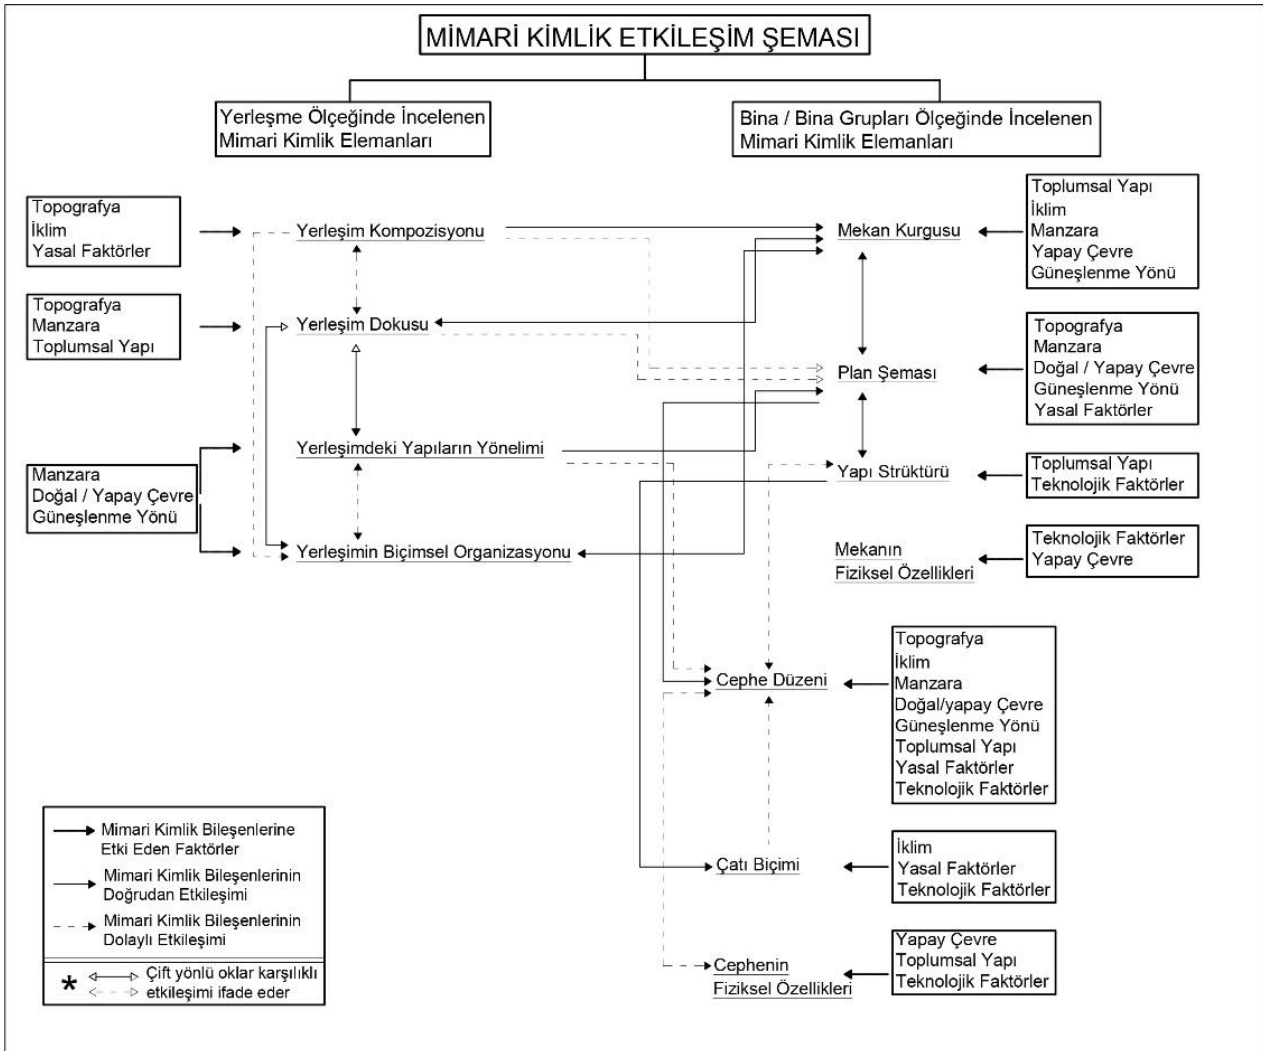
MİMARİ KİMLİK ETKİLEŞİM ŞEMASI

Yerleşme Ölçeğinde İncelenen Mimari Kimlik Elemanları

Bina / Bina Grupları Ölçeğinde İncelenen Mimari Kimlik Elemanları

Topografya
İklim
Yasal Faktörler

Topografya
Manzara
Toplumsal Yapı

Manzara
Doğal / Yapay Çevre
Güneşlenme Yönü

Yerleşim Kompozisyonu

Yerleşim Dokusu

Yerleşimdeki Yapıların Yönelimi

Yerleşimin Biçimsel Organizasyonu

Mekan Kurgusu

Plan Şeması

Yapı Strüktürü

Mekanın Fiziksel Özellikleri

Toplumsal Yapı
İklim
Manzara
Yapay Çevre
Güneşlenme Yönü

Topografya
Manzara
Doğal / Yapay Çevre
Güneşlenme Yönü
Yasal Faktörler

Toplumsal Yapı
Teknolojik Faktörler

Teknolojik Faktörler
Yapay Çevre

Cephe Düzeni

Topografya
İklim
Manzara
Doğal/yapay Çevre
Güneşlenme Yönü
Toplumsal Yapı
Yasal Faktörler
Teknolojik Faktörler

Çatı Biçimi

İklim
Yasal Faktörler
Teknolojik Faktörler

Cephenin Fiziksel Özellikleri

Yapay Çevre
Toplumsal Yapı
Teknolojik Faktörler

Mimari Kimlik Bileşenlerine Etki Eden Faktörler
Mimari Kimlik Bileşenlerinin Doğrudan Etkileşimi
Mimari Kimlik Bileşenlerinin Dolaylı Etkileşimi
* Çift yönlü oklar karşılıklı etkileşimi ifade eder